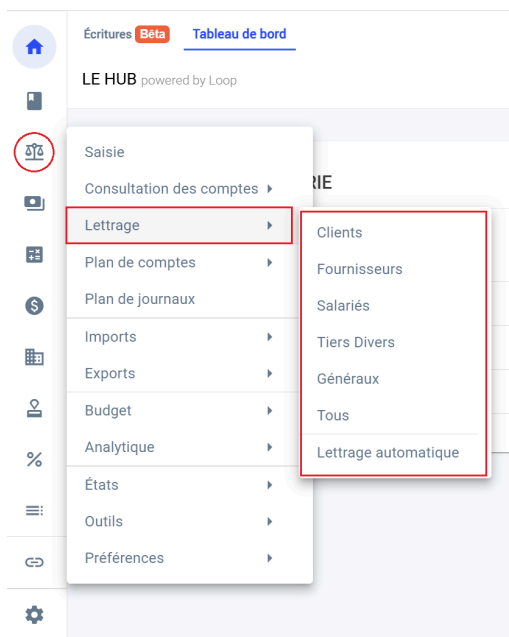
Écritures Bêta Tableau de bord

LE HUB powered by Loop

RIE

Saisie
Consultation des comptes
Lettrage
Plan de comptes
Plan de journaux
Imports
Exports
Budget
Analytique
États
Outils
Préférences

Clients
Fournisseurs
Salariés
Tiers Divers
Généraux
Tous
Lettrage automatique